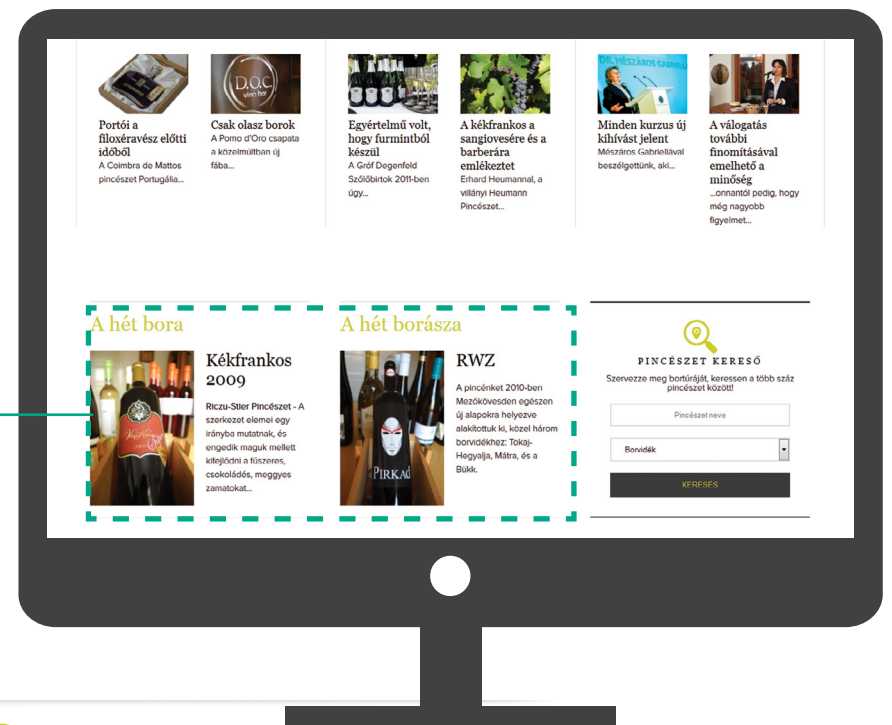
D.O.C vino bar

Portói a filoxérávész előtti időből
A Coimbra de Mattos pincészet Portugália...

Csak olasz borok
A Pomo d'Oro csapata a közelmúltban új fába...

Egyértelmű volt, hogy furmintból készül
A Gróf Degenfeld Szőlőbirtok 2011-ben úgy...

A kékfrankos a sangiovesére és a barberára emlékeztet
Erhard Heumannal, a villányi Heumann Pincészet...

DR. MÉSZÁROS GABRIELLA

Minden kurzus új kihívást jelent
Mészáros Gabriellával beszélgettünk, aki...

A válogatás további finomításával emelhető a minőség
...onnantól pedig, hogy még nagyobb figyelmet...

A hét bora

Kékfrankos 2009
Riczu-Stier Pincészet - A szerkezet elemei egy irányba mutatnak, és engedik maguk mellett kifejlődni a fűszeres, csokoládés, meggyes zamatokat...

A hét borásza

RWZ
A pincénket 2010-ben Mezőkövesden egészen új alapokra helyezve alakítottuk ki, közel három borvidékhez: Tokaj-Hegyalja, Mátra, és a Bükk.

PIRKAD

PINCÉSZET KERESŐ
Szervezze meg bortúráját, keressen a több száz pincészet között!
Pincészet neve
Borvidék
KERESÉS